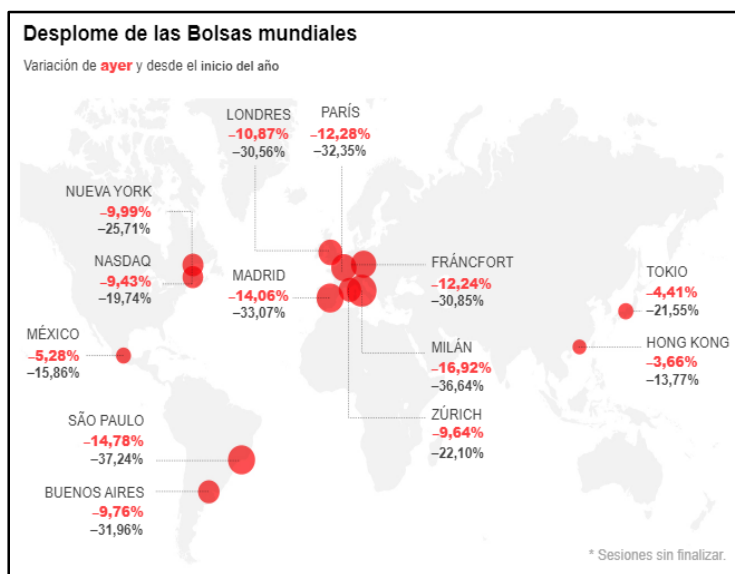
Desplome de las Bolsas mundiales

Variación de ayer y desde el inicio del año

LONDRES
–10,87%
–30,56%

PARÍS
–12,28%
–32,35%

NUEVA YORK
–9,99%
–25,71%

NASDAQ
–9,43%
–19,74%

MADRID
–14,06%
–33,07%

FRÁNCFORT
–12,24%
–30,85%

TOKIO
–4,41%
–21,55%

MÉXICO
–5,28%
–15,86%

HONG KONG
–3,66%
–13,77%

MILÁN
–16,92%
–36,64%

SÃO PAULO
–14,78%
–37,24%

ZÚRICH
–9,64%
–22,10%

BUENOS AIRES
–9,76%
–31,96%

* Sesiones sin finalizar.